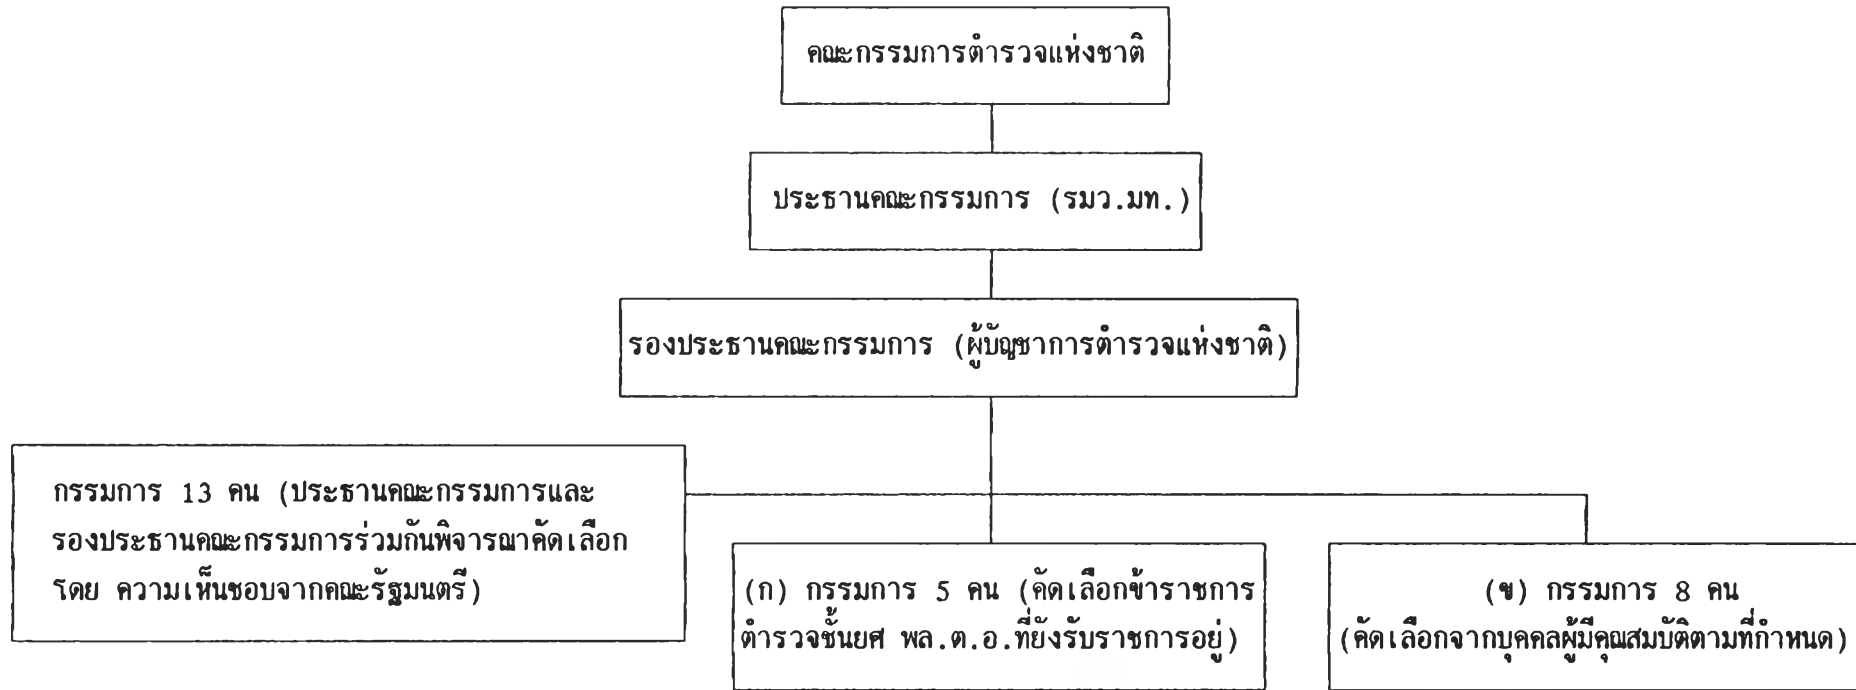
คณะกรรมการตำรวจแห่งชาติ

ประธานคณะกรรมการ (รมว.มท.)

รองประธานคณะกรรมการ (ผู้บัญชาการตำรวจแห่งชาติ)

กรรมการ 13 คน (ประธานคณะกรรมการและรองประธานคณะกรรมการร่วมกันพิจารณาคัดเลือก โดย ความเห็นชอบจากคณะรัฐมนตรี)

(ก) กรรมการ 5 คน (คัดเลือกข้าราชการตำรวจชั้นยศ พล.ต.อ.ที่ยังรับราชการอยู่)

(ข) กรรมการ 8 คน (คัดเลือกจากบุคคลผู้มีคุณสมบัติตามที่กำหนด)